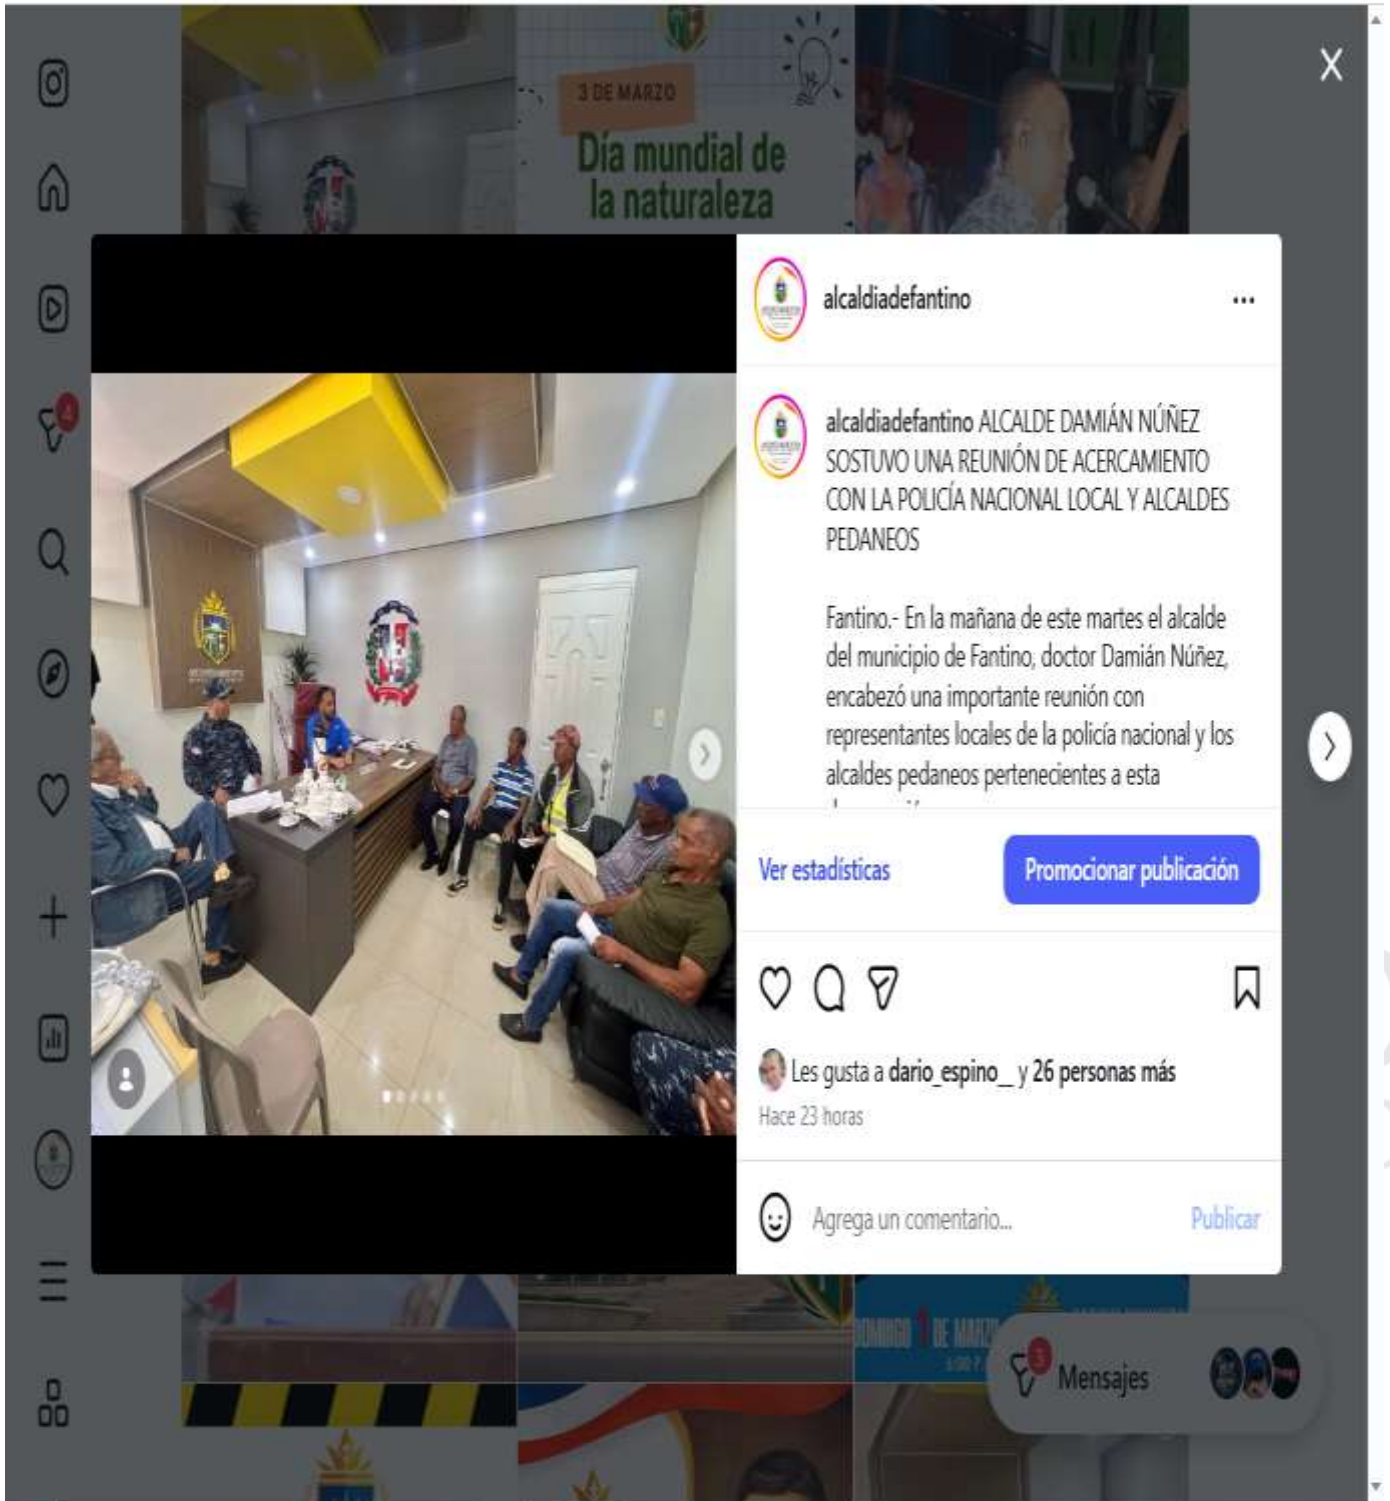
3 DE MARZO
Día mundial de la naturaleza

alcaldiadefantino ...

alcaldiadefantino ALCALDE DAMIÁN NÚÑEZ SOSTUVO UNA REUNIÓN DE ACERCAMIENTO CON LA POLICÍA NACIONAL LOCAL Y ALCALDES PEDANEOS

Fantino.- En la mañana de este martes el alcalde del municipio de Fantino, doctor Damián Núñez, encabezó una importante reunión con representantes locales de la policía nacional y los alcaldes pedaneos pertenecientes a esta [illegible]

Ver estadísticas
Promocionar publicación

Les gusta a dario_espino_ y 26 personas más
Hace 23 horas

Agrega un comentario...
Publicar

DOMINGO 1 DE MARZO

Mensajes